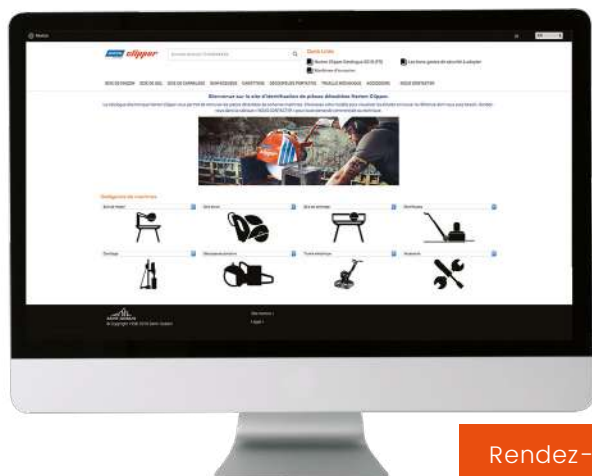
Norton Clipper

Liens Utiles

Norton Clipper Catalogue 2015 (FR)

Les bons gestes de sécurité à adopter

Machines d'occasion

SCIE DE MAÇON SCIE DE SOL SCIE DE CARRELAGE SCIE MURALE CAROTTAGE DÉCOUPEUSE PORTATIVE TRUELLE MÉCANIQUE ACCESSOIRES NOUS CONTACTER

Bienvenue sur le site d'identification de pièces détachées Norton Clipper.

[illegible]

Catégories de machines

Scie de maçon

Scie de sol

Scie de carrelage

Scie murale

Carottage

Découpeuse portative

Truelle mécanique

Accessoires

SAINT-GOBAIN

© Copyright 1998-2016 Saint-Gobain

Rendez-